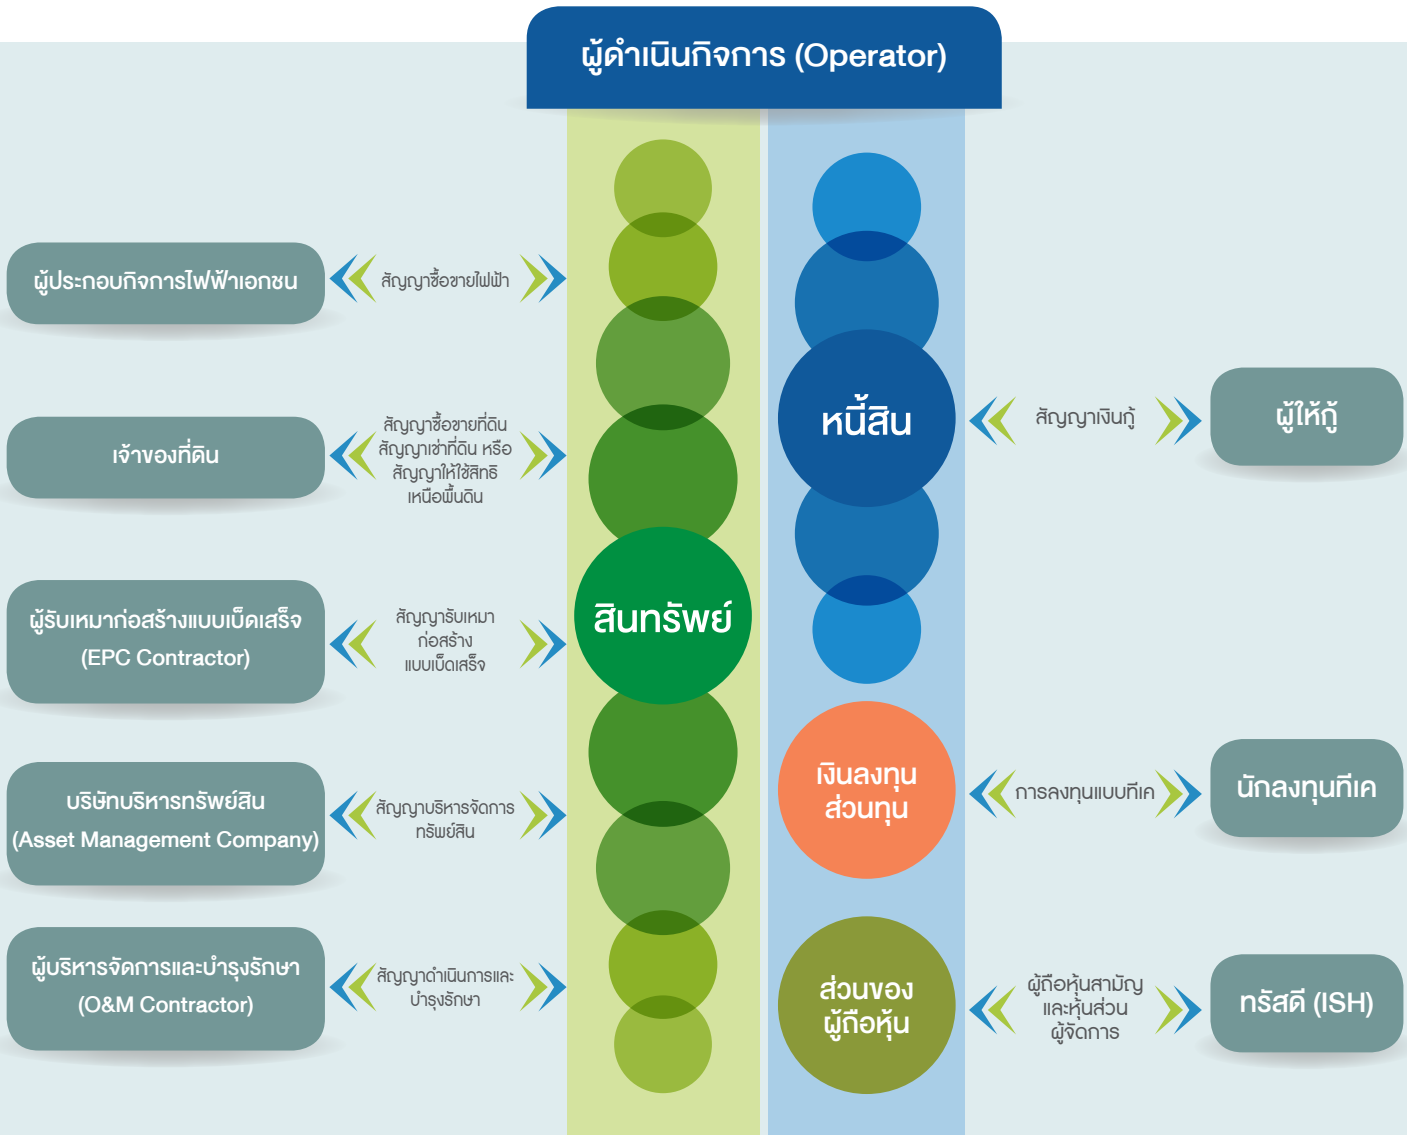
ผู้ดำเนินกิจการ (Operator)

ผู้ประกอบกิจการไฟฟ้าเอกชน

สัญญาซื้อขายไฟฟ้า

เจ้าของที่ดิน

สัญญาซื้อขายที่ดิน
สัญญาเช่าที่ดิน หรือ
สัญญาให้ใช้สิทธิ
เหนือพื้นดิน

ผู้รับเหมาก่อสร้างแบบเบ็ดเสร็จ
(EPC Contractor)

สัญญารับเหมา
ก่อสร้าง
แบบเบ็ดเสร็จ

บริษัทบริหารทรัพย์สิน
(Asset Management Company)

สัญญาบริหารจัดการ
ทรัพย์สิน

ผู้บริหารจัดการและบำรุงรักษา
(O&M Contractor)

สัญญาดำเนินการและ
บำรุงรักษา

สินทรัพย์

หนี้สิน

สัญญาเงินกู้

ผู้ให้กู้

เงินลงทุน
ส่วนทุน

การลงทุนแบบทีเค

นักลงทุนทีเค

ส่วนของ
ผู้ถือหุ้น

ผู้ถือหุ้นสามัญ
และหุ้นส่วน
ผู้จัดการ

ทรัสตี (ISH)